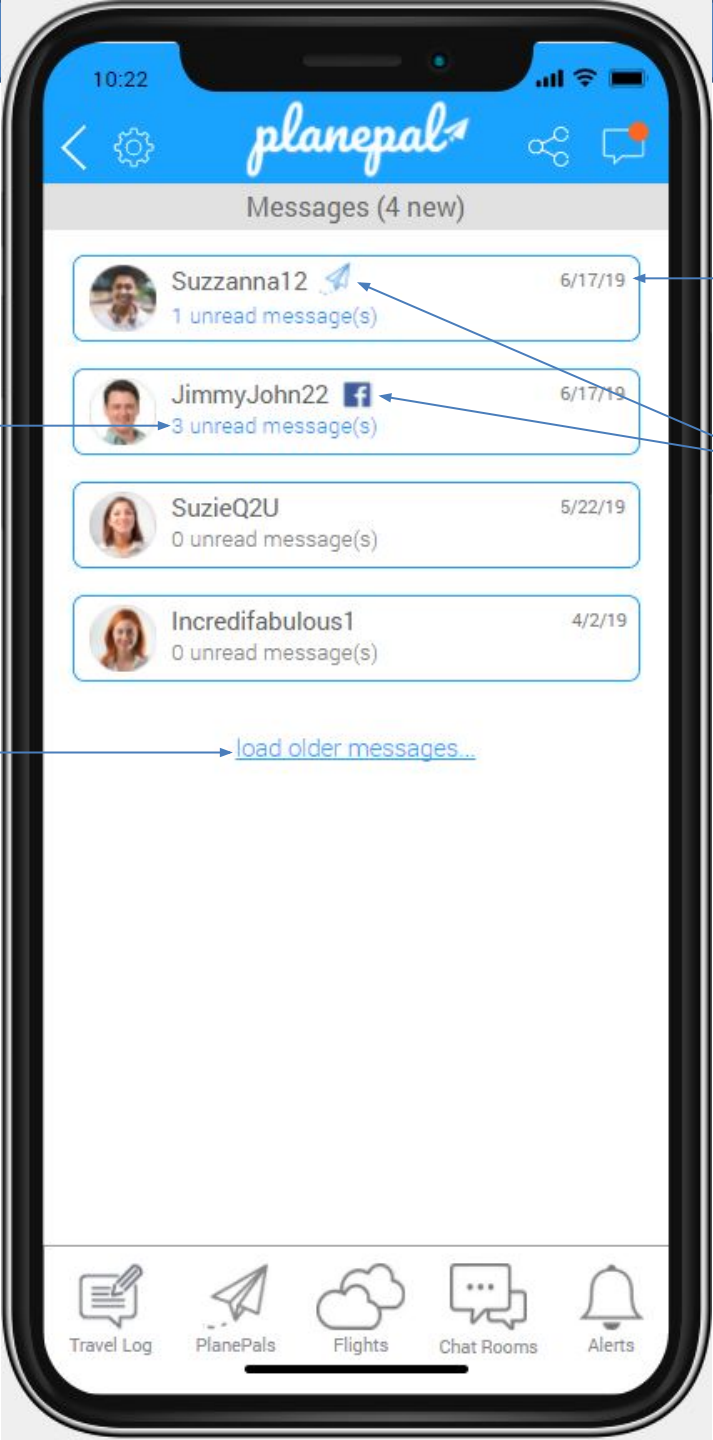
10:22

planepal

Messages (4 new)

Suzzanna12 6/17/19
1 unread message(s)

JimmyJohn22 6/17/19
3 unread message(s)

SuzieQ2U 5/22/19
0 unread message(s)

Incredifabulous1 4/2/19
0 unread message(s)

load older messages...

Travel Log PlanePals Flights Chat Rooms Alerts